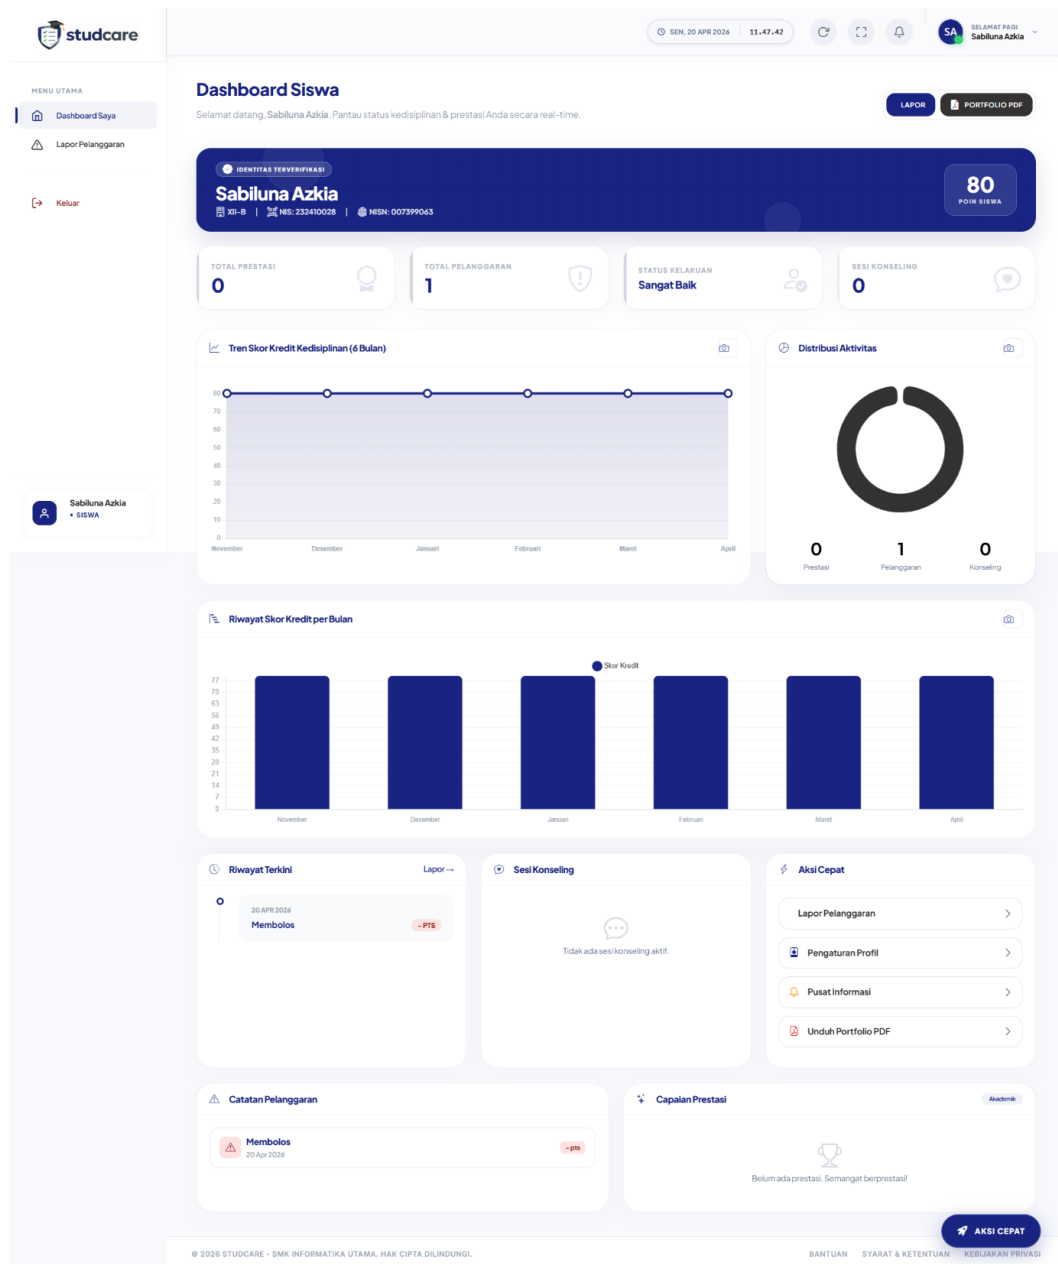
studcare

SEN, 20 APR 2026 11.47.42

SA SELAMAT PAGI Sabiluna Azkia

MENU UTAMA
Dashboard Saya
Lapor Pelanggaran
Keluar

Sabiluna Azkia
• SISWA

Dashboard Siswa
Selamat datang, Sabiluna Azkia. Pantau status kedisiplinan & prestasi Anda secara real-time.

LAPOR
PORTFOLIO PDF

IDENTITAS TERVERIFIKASI
Sabiluna Azkia
XII-B | NIS: 232410028 | NISN: 007399063

80
POIN SISWA

TOTAL PRESTASI
0

TOTAL PELANGGARAN
1

STATUS KELAKUAN
Sangat Baik

SESI KONSELING
0

Tren Skor Kredit Kedisiplinan (6 Bulan)

80
70
60
50
40
30
20
10
0
November Desember Januari Februari Maret April

Distribusi Aktivitas

0 Prestasi
1 Pelanggaran
0 Konseling

Riwayat Skor Kredit per Bulan

Skor Kredit
77
70
63
56
49
42
35
28
21
14
7
0
November Desember Januari Februari Maret April

Riwayat Terkini
Lapor →
20 APR 2026
Membolos
- PTS

Sesi Konseling
Tidak ada sesi konseling aktif.

Aksi Cepat
Lapor Pelanggaran
Pengaturan Profil
Pusat Informasi
Unduh Portfolio PDF

Catatan Pelanggaran
Membolos
20 Apr 2026
- pts

Capaian Prestasi
Akademik
Belum ada prestasi. Semangat berprestasi!

AKSI CEPAT

© 2026 STUDCARE - SMK INFORMATIKA UTAMA. HAK CIPTA DILINDUNGI.
BANTUAN SYARAT & KETENTUAN KEBIJAKAN PRIVASI